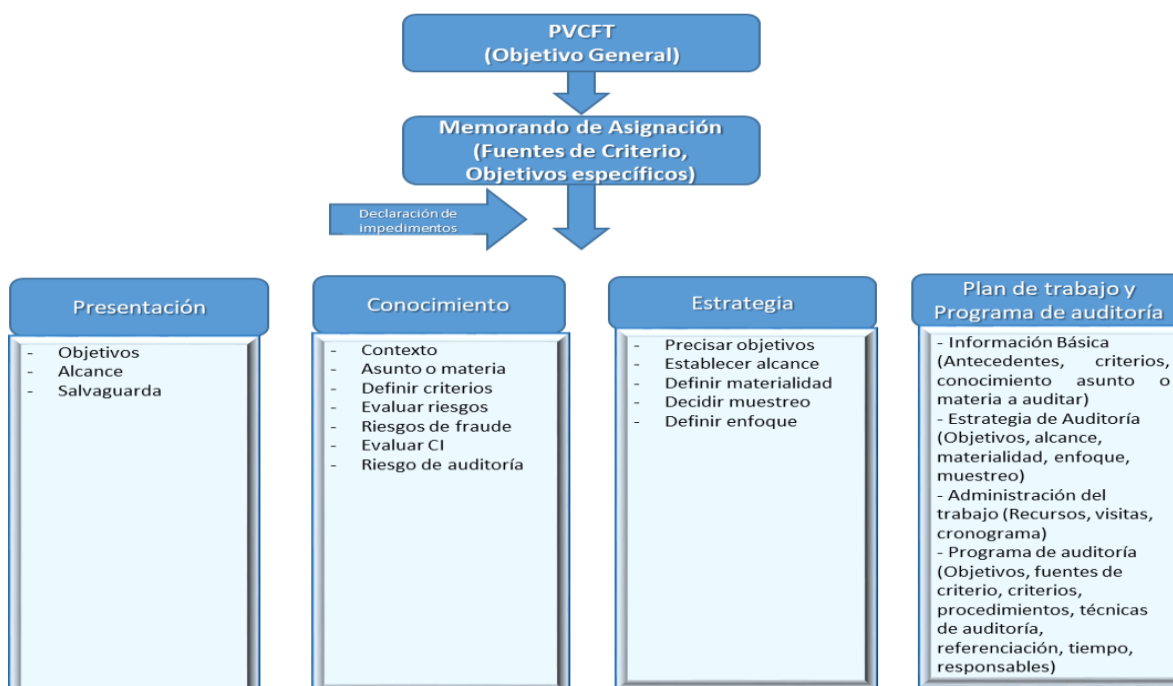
PVCFT
(Objetivo General)

Memorando de Asignación
(Fuentes de Criterio, Objetivos específicos)

Declaración de impedimentos

Presentación

- Objetivos
- Alcance
- Salvaguarda

Conocimiento

- Contexto
- Asunto o materia
- Definir criterios
- Evaluar riesgos
- Riesgos de fraude
- Evaluar CI
- Riesgo de auditoría

Estrategia

- Precisar objetivos
- Establecer alcance
- Definir materialidad
- Decidir muestreo
- Definir enfoque

Plan de trabajo y Programa de auditoría

- Información Básica (Antecedentes, criterios, conocimiento asunto o materia a auditar)
- Estrategia de Auditoría (Objetivos, alcance, materialidad, enfoque, muestreo)
- Administración del trabajo (Recursos, visitas, cronograma)
- Programa de auditoría (Objetivos, fuentes de criterio, criterios, procedimientos, técnicas de auditoría, referenciación, tiempo, responsables)